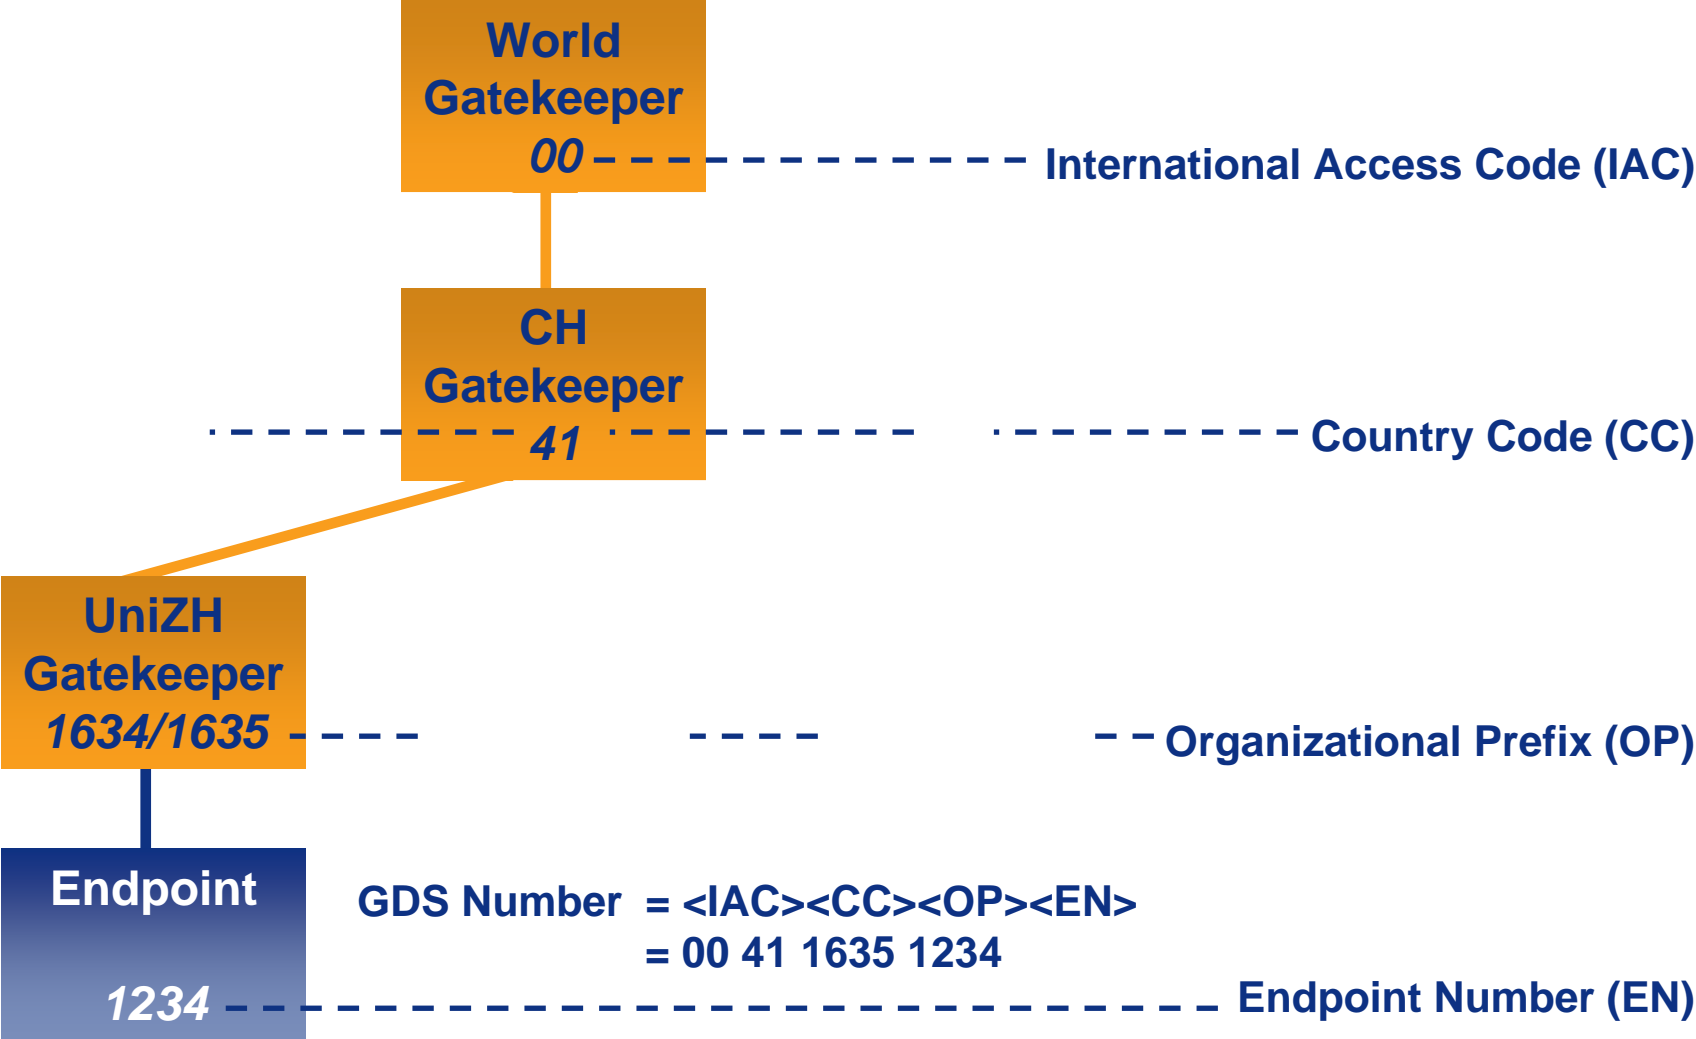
World Gatekeeper
00

International Access Code (IAC)

CH Gatekeeper
41

Country Code (CC)

UniZH Gatekeeper
1634/1635

Organizational Prefix (OP)

Endpoint
1234

GDS Number = <IAC><CC><OP><EN>
= 00 41 1635 1234

Endpoint Number (EN)